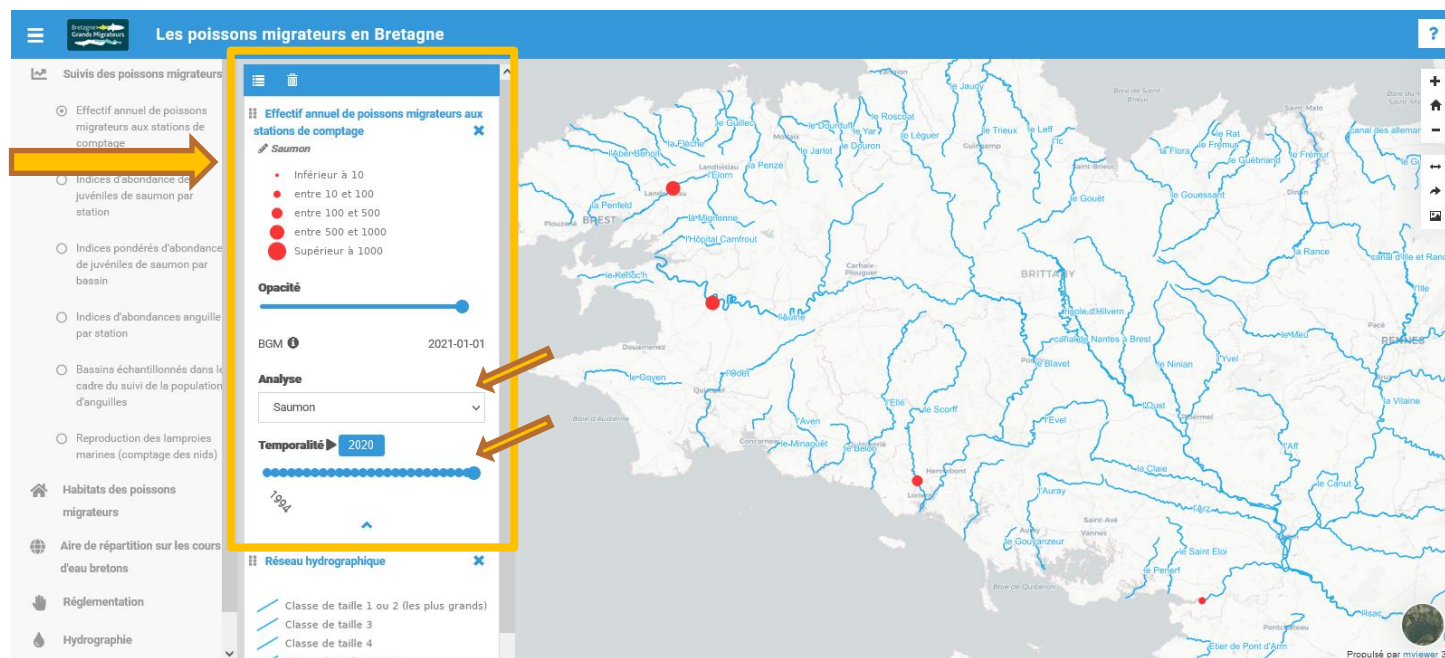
Bretagne Grands Migrateurs

Les poissons migrateurs en Bretagne

?

Suivis des poissons migrateurs

Effectif annuel de poissons migrateurs aux stations de comptage

Indices d'abondance de juvéniles de saumon par station

Indices pondérés d'abondance de juvéniles de saumon par bassin

Indices d'abondances anguille par station

Bassins échantillonnés dans le cadre du suivi de la population d'anguilles

Reproduction des lamproies marines (comptage des nids)

Habitats des poissons migrateurs

Aire de répartition sur les cours d'eau bretons

Réglementation

Hydrographie

Effectif annuel de poissons migrateurs aux stations de comptage

Saumon

Inférieur à 10
entre 10 et 100
entre 100 et 500
entre 500 et 1000
Supérieur à 1000

Opacité

BGM

2021-01-01

Analyse

Saumon

Temporalité 2020

1994

Réseau hydrographique

Classe de taille 1 ou 2 (les plus grands)
Classe de taille 3
Classe de taille 4

l'Aber-Benoît
la Flèche
le Guillec
le Dourduff
le Jarlot
le Yar
le Douron
le Roscoat
le Léguer
le Jaudy
le Trieux
le Leff
l'Ic
la Flora
le Frémur
le Gouëssant
le Gouët
le Guébriand
le Rat
le Frémur
canal des allemands
l'Élorn
la Penzé
la Penfeld
la Mignonne
l'Hôpital Camfrout
BREST
le Kerloc'h
l'Aulne
BRITTANY
la Rance
canal d'Ille et Rance
l'Yvel
le Meu
RENNES
canal de Nantes à Brest
le Blavet
le Ninian
le Goyen
l'Odet
l'Ellé
le Scorff
l'Oust
l'Evel
l'Aven
le Minaouët
le Belon
la Vilaine
l'Aff
la Claie
l'Arz
le Canut
l'Auray
le Goudanzeur
le Saint Eloi
le Penerf
l'Isac
Etier de Pont d'Arm
Landerneau
Morlaix
Guingamp
Saint-Brieuc
Carhaix-Plouguer
Douarnenez
Quimper
Concarneau
Hennebont
Lorient
Vannes
Saint-Avé
Pontivy
Ploërmel
Baie de Quiberon
Baie de Saint-Brieuc
Saint-Malo

Propulsé par mviewer 3